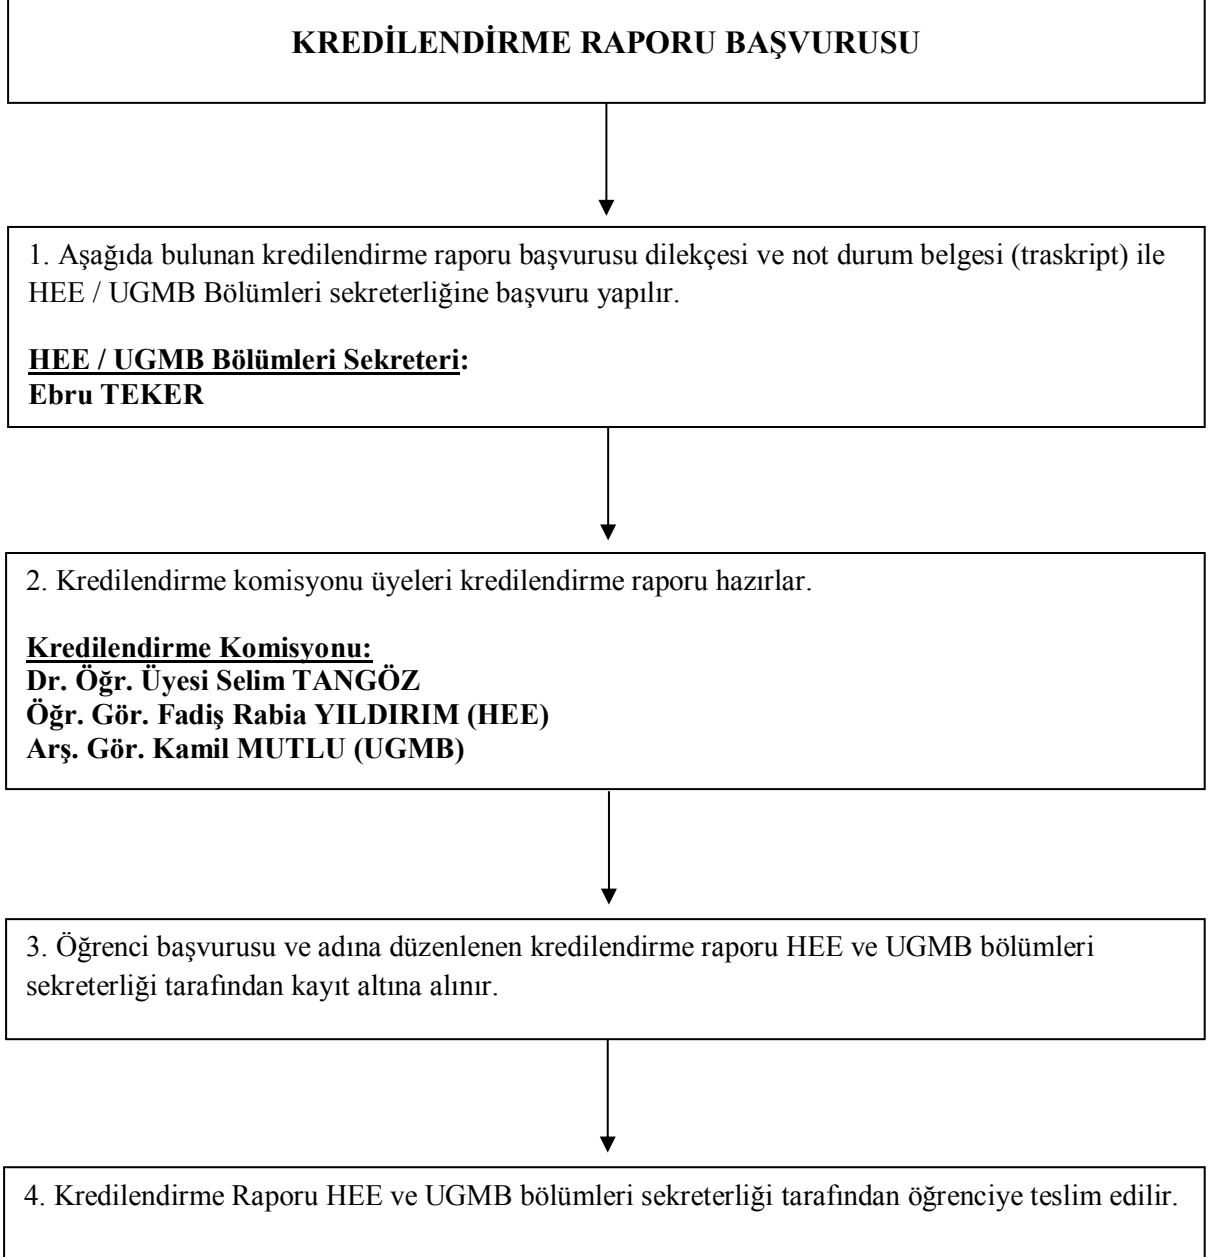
KREDİLENDİRME RAPORU BAŞVURUSU

1. Aşağıda bulunan kredilendirme raporu başvurusu dilekçesi ve not durum belgesi (traskript) ile HEE / UGMB Bölümleri sekreterliğine başvuru yapılır.

HEE / UGMB Bölümleri Sekreteri:
Ebru TEKER

2. Kredilendirme komisyonu üyeleri kredilendirme raporu hazırlar.

Kredilendirme Komisyonu:
Dr. Öğr. Üyesi Selim TANGÖZ
Öğr. Gör. Fadiş Rabia YILDIRIM (HEE)
Arş. Gör. Kamil MUTLU (UGMB)

3. Öğrenci başvurusu ve adına düzenlenen kredilendirme raporu HEE ve UGMB bölümleri sekreterliği tarafından kayıt altına alınır.

4. Kredilendirme Raporu HEE ve UGMB bölümleri sekreterliği tarafından öğrenciye teslim edilir.